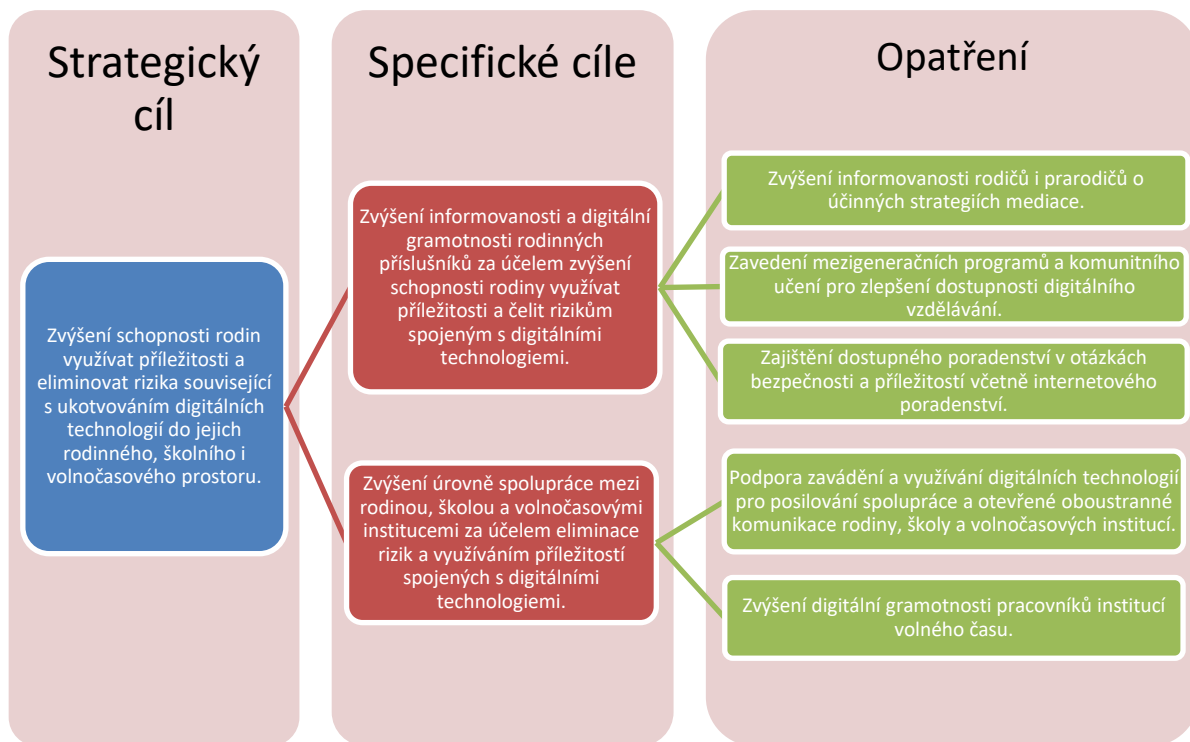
Strategický cíl

Zvýšení schopnosti rodin využívat příležitosti a eliminovat rizika související s ukotvováním digitálních technologií do jejich rodinného, školního i volnočasového prostoru.

Specifické cíle

Zvýšení informovanosti a digitální gramotnosti rodinných příslušníků za účelem zvýšení schopnosti rodiny využívat příležitosti a čelit rizikům spojeným s digitálními technologiemi.

Zvýšení úrovně spolupráce mezi rodinou, školou a volnočasovými institucemi za účelem eliminace rizik a využíváním příležitostí spojených s digitálními technologiemi.

Opatření

Zvýšení informovanosti rodičů i prarodičů o účinných strategiích mediace.

Zavedení mezigeneračních programů a komunitního učení pro zlepšení dostupnosti digitálního vzdělávání.

Zajištění dostupného poradenství v otázkách bezpečnosti a příležitostí včetně internetového poradenství.

Podpora zavádění a využívání digitálních technologií pro posilování spolupráce a otevřené oboustranné komunikace rodiny, školy a volnočasových institucí.

Zvýšení digitální gramotnosti pracovníků institucí volného času.